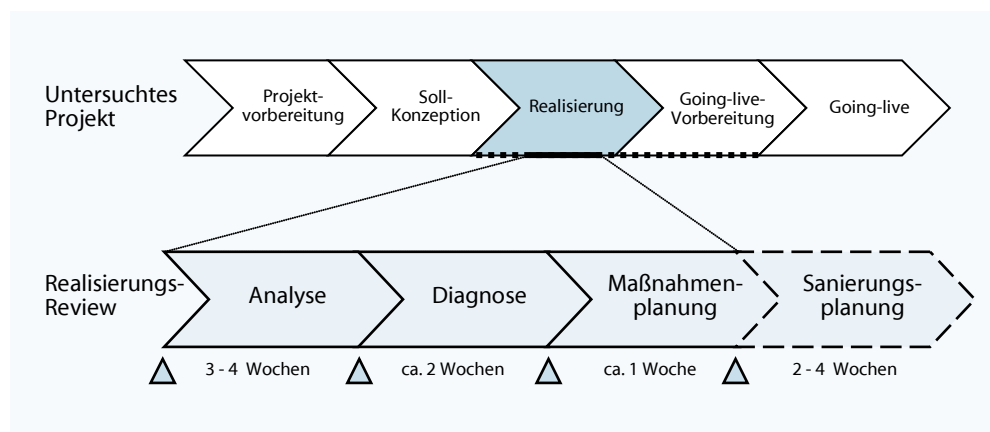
Untersuchtes Projekt

Projektvorbereitung

Soll-Konzeption

Realisierung

Going-live-Vorbereitung

Going-live

Realisierungs-Review

Analyse

Diagnose

Maßnahmenplanung

Sanierungsplanung

3 - 4 Wochen

ca. 2 Wochen

ca. 1 Woche

2 - 4 Wochen